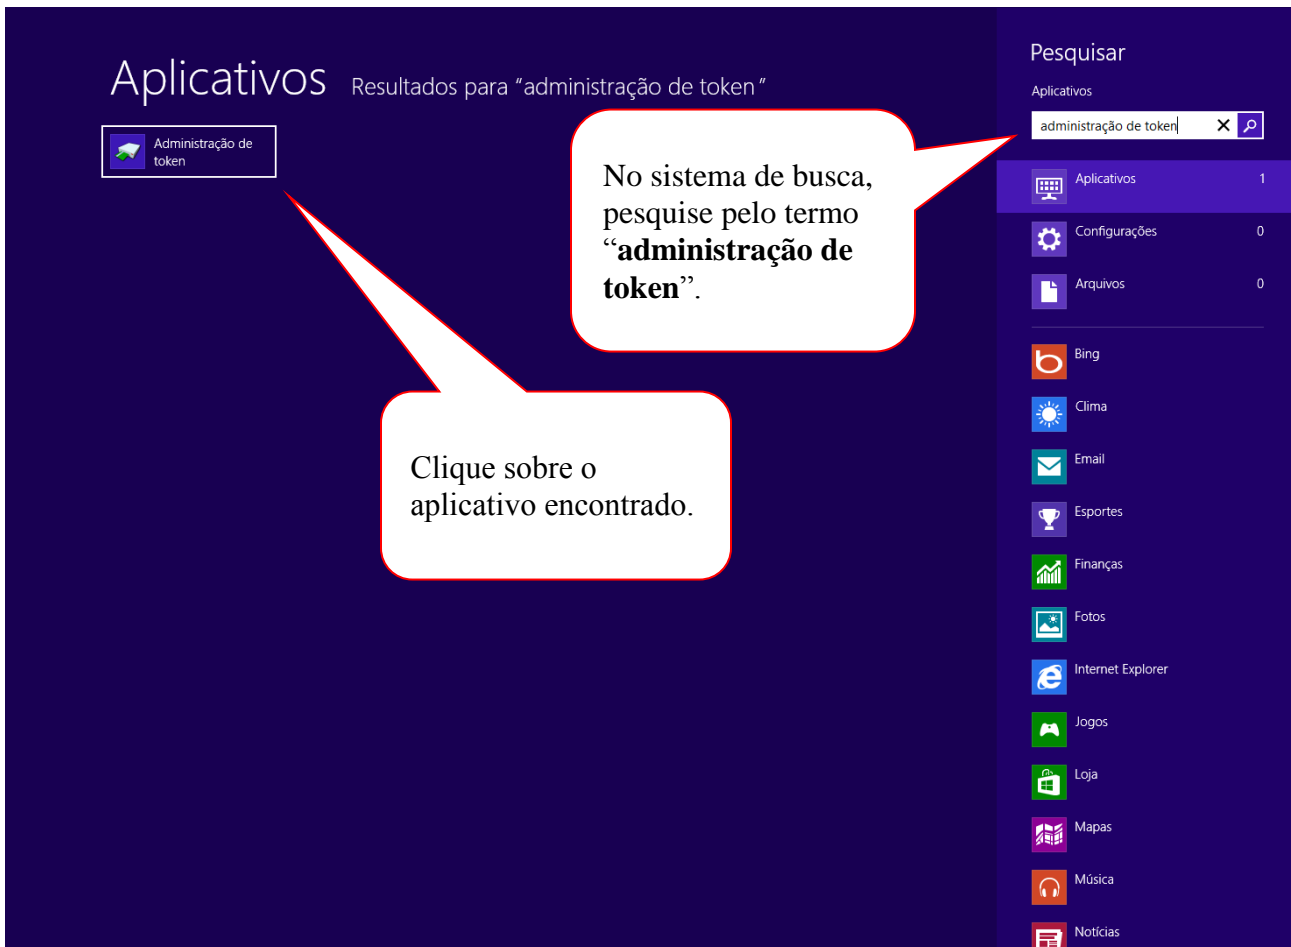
Aplicativos Resultados para “administração de token”

Administração de token

No sistema de busca, pesquise pelo termo “**administração de token**”.

Clique sobre o aplicativo encontrado.

Pesquisar

Aplicativos

administração de token

Aplicativos 1

Configurações 0

Arquivos 0

Bing

Clima

Email

Esportes

Finanças

Fotos

Internet Explorer

Jogos

Loja

Mapas

Música

Notícias